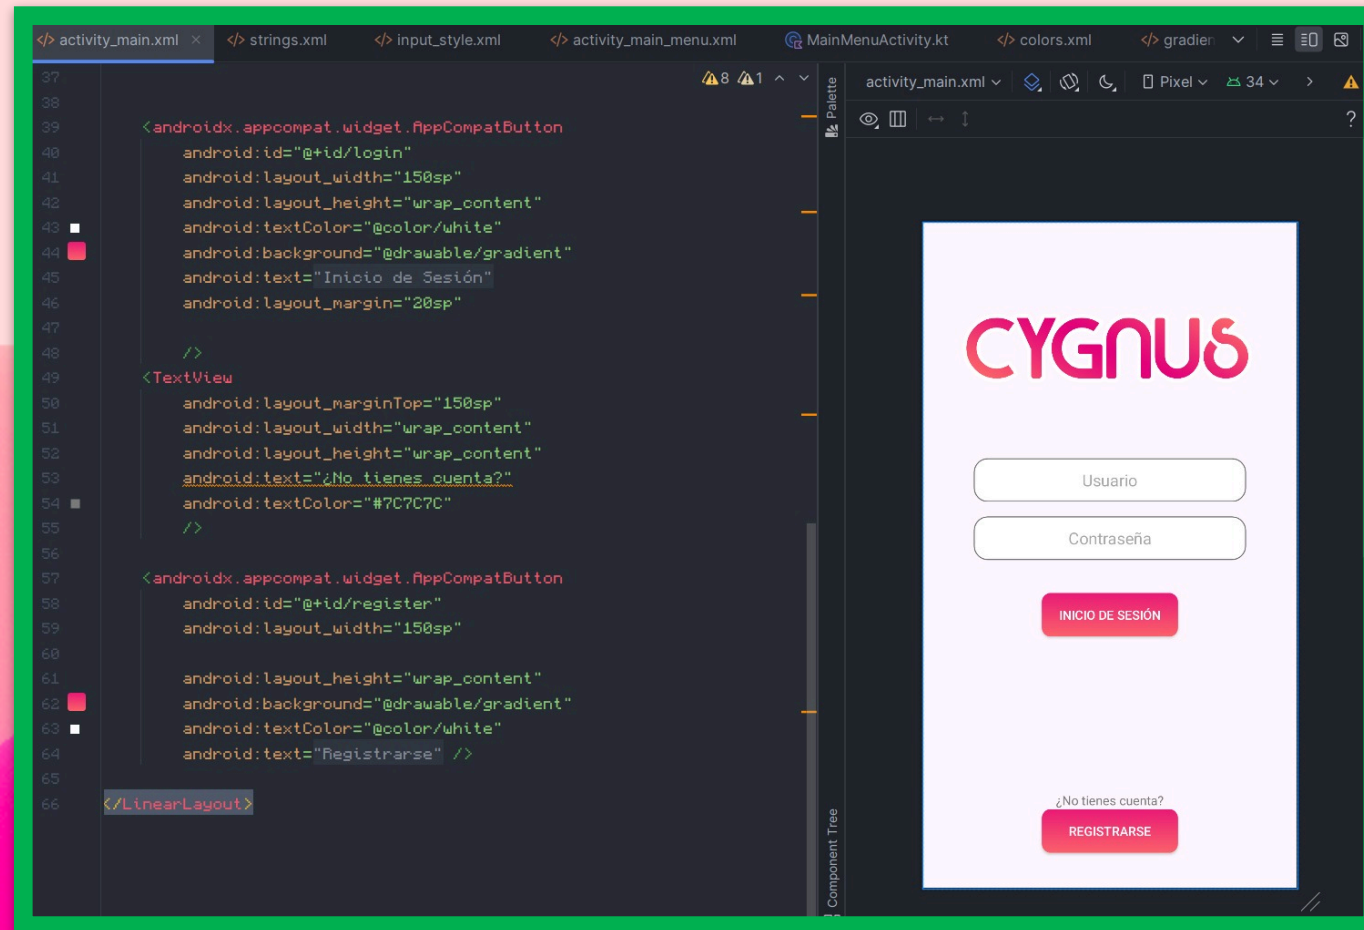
</> activity_main.xml × </> strings.xml </> input_style.xml </> activity_main_menu.xml MainMenuActivity.kt </> colors.xml </> gradien

⚠8 ⚠1

activity_main.xml Pixel 34

Palette

37
38
39 <androidx.appcompat.widget.AppCompatButton
40 android:id="@+id/login"
41 android:layout_width="150sp"
42 android:layout_height="wrap_content"
43 android:textColor="@color/white"
44 android:background="@drawable/gradient"
45 android:text="Inicio de Sesión"
46 android:layout_margin="20sp"
47
48 />
49 <TextView
50 android:layout_marginTop="150sp"
51 android:layout_width="wrap_content"
52 android:layout_height="wrap_content"
53 android:text="¿No tienes cuenta?"
54 android:textColor="#7C7C7C"
55 />
56
57 <androidx.appcompat.widget.AppCompatButton
58 android:id="@+id/register"
59 android:layout_width="150sp"
60
61 android:layout_height="wrap_content"
62 android:background="@drawable/gradient"
63 android:textColor="@color/white"
64 android:text="Registrarse" />
65
66 </LinearLayout>

CYGNUS

Usuario

Contraseña

INICIO DE SESIÓN

¿No tienes cuenta?

REGISTRARSE

Component Tree

?